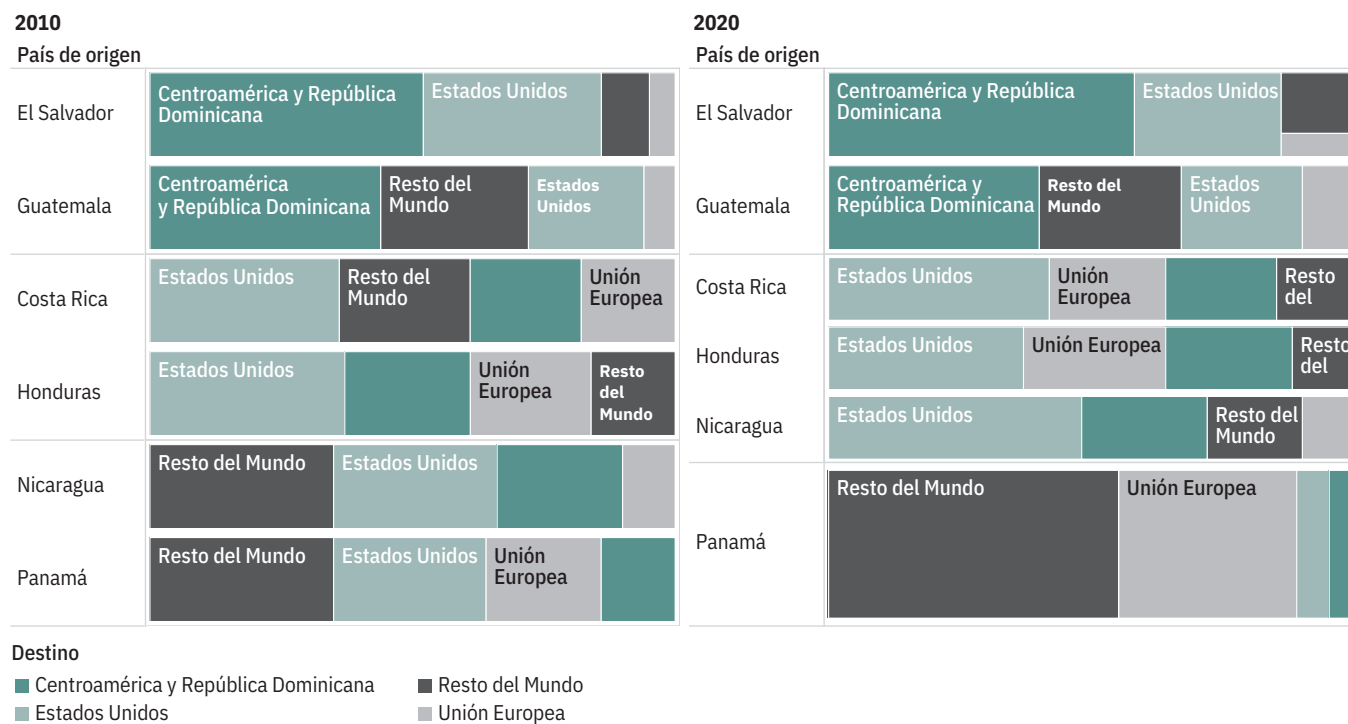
2010

País de origen

El Salvador
Centroamérica y República Dominicana
Estados Unidos

Guatemala
Centroamérica y República Dominicana
Resto del Mundo
Estados Unidos

Costa Rica
Estados Unidos
Resto del Mundo
Unión Europea

Honduras
Estados Unidos
Unión Europea
Resto del Mundo

Nicaragua
Resto del Mundo
Estados Unidos

Panamá
Resto del Mundo
Estados Unidos
Unión Europea

2020

País de origen

El Salvador
Centroamérica y República Dominicana
Estados Unidos

Guatemala
Centroamérica y República Dominicana
Resto del Mundo
Estados Unidos

Costa Rica
Estados Unidos
Unión Europea
Resto del

Honduras
Estados Unidos
Unión Europea
Resto del

Nicaragua
Estados Unidos
Resto del Mundo

Panamá
Resto del Mundo
Unión Europea

Destino
Centroamérica y República Dominicana
Resto del Mundo
Estados Unidos
Unión Europea